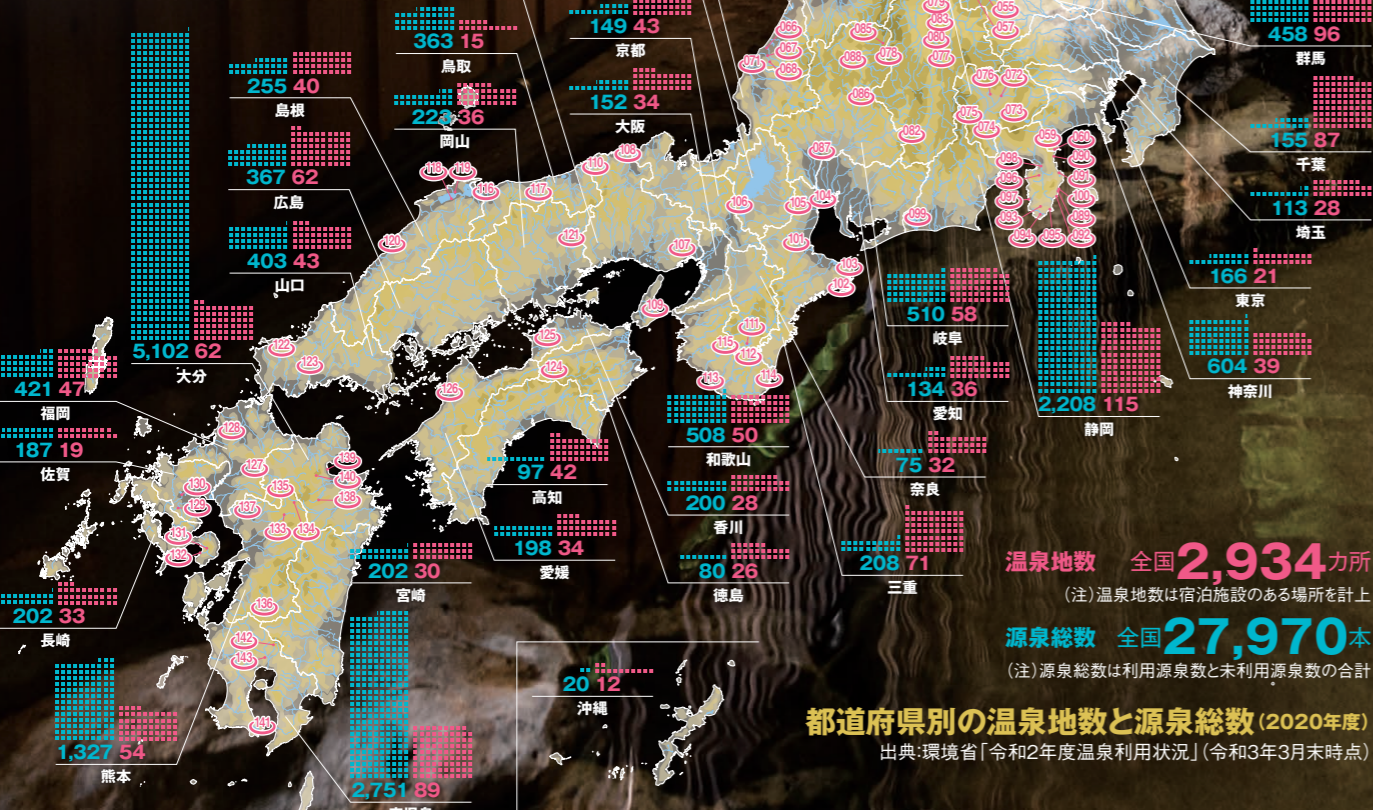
363 15
鳥取

149 43
京都

458 96
群馬

255 40
島根

223 36
岡山

152 34
大阪

155 87
千葉

367 62
広島

113 28
埼玉

403 43
山口

166 21
東京

510 58
岐阜

604 39
神奈川

5,102 62
大分

421 47
福岡

134 36
愛知

2,208 115
静岡

187 19
佐賀

508 50
和歌山

97 42
高知

75 32
奈良

200 28
香川

198 34
愛媛

202 30
宮崎

80 26
徳島

208 71
三重

202 33
長崎

20 12
沖縄

1,327 54
熊本

2,751 89
鹿児島

温泉地数　全国2,934カ所
（注）温泉地数は宿泊施設のある場所を計上

源泉総数　全国27,970本
（注）源泉総数は利用源泉数と未利用源泉数の合計

都道府県別の温泉地数と源泉総数（2020年度）
出典:環境省「令和2年度温泉利用状況」（令和3年3月末時点）

066 067 068 071 085 088 078 083 080 077 055 057 076 072 086 075 074 073 082 087 059 060 098 061 096 091 097 100 093 089 094 095 092 099 110 108 118 119 116 117 106 105 104 101 103 102 121 107 120 109 122 123 125 124 111 115 112 113 114 126 128 139 140 138 127 135 130 129 137 133 134 131 132 136 142 143 141